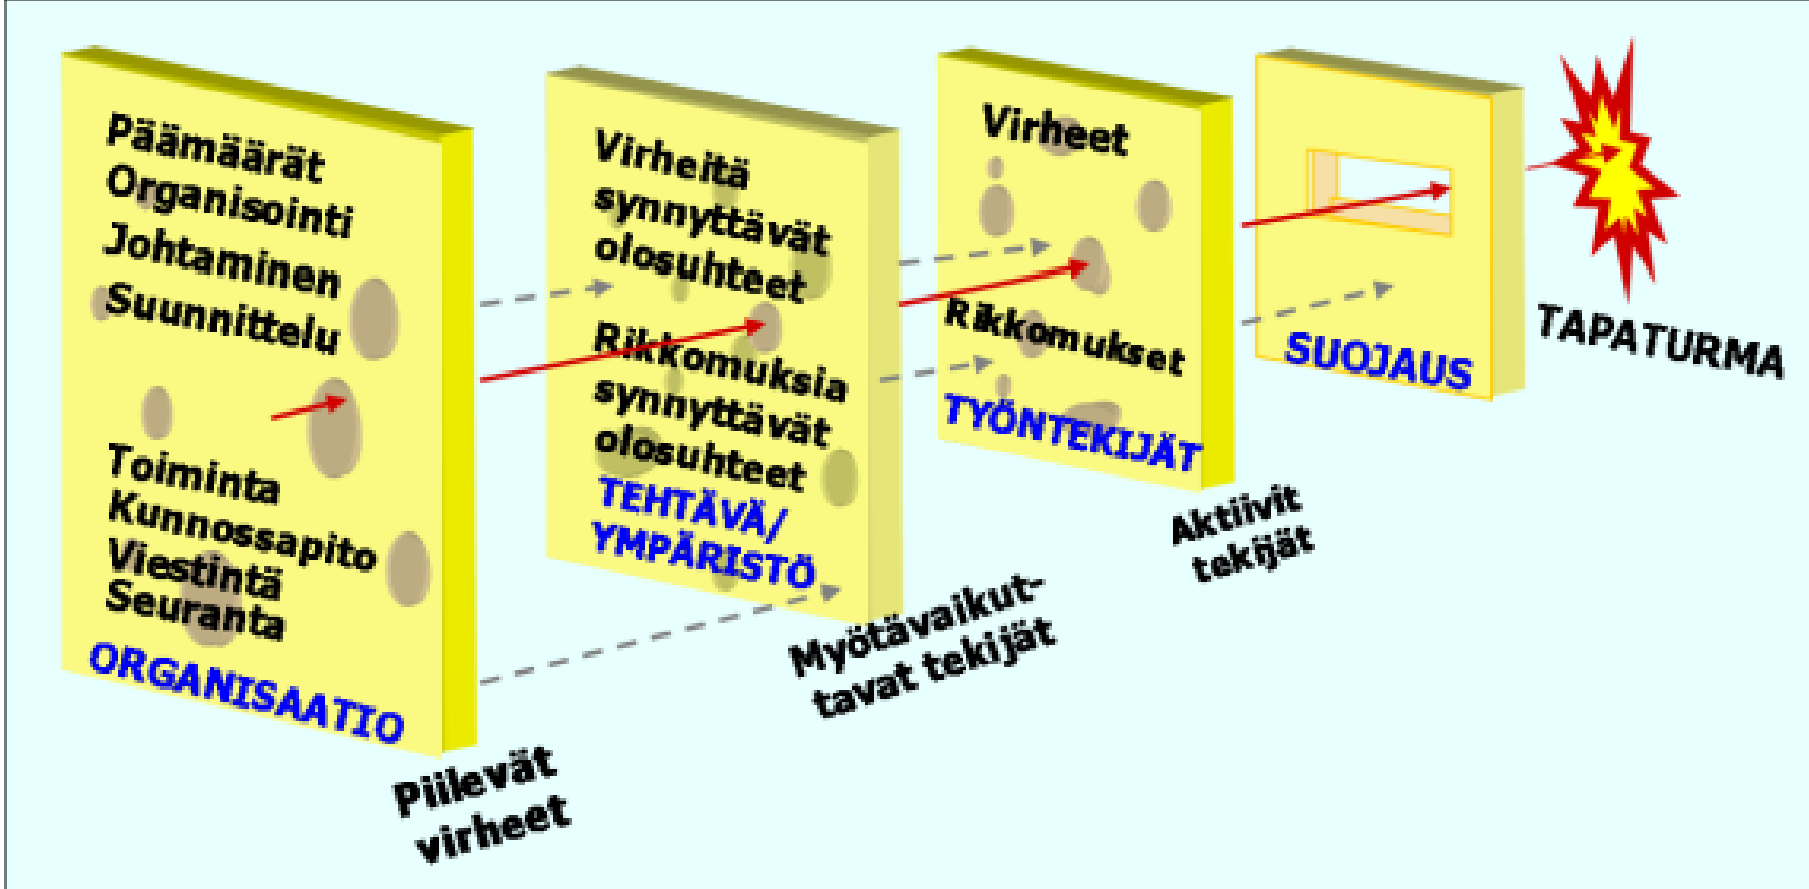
Päämäärät
Organisointi
Johtaminen
Suunnittelu

Toiminta
Kunnossapito
Viestintä
Seuranta

ORGANISAATIO

Piilevät virheet

Virheitä synnyttävät olosuhteet

Rikkomuksia synnyttävät olosuhteet

TEHTÄVÄ/ YMPÄRISTÖ

Myötävaikuttavat tekijät

Virheet

Rikkomukset

TYÖNTEKIJÄT

Aktiivit tekijät

SUOJAUS

TAPATURMA